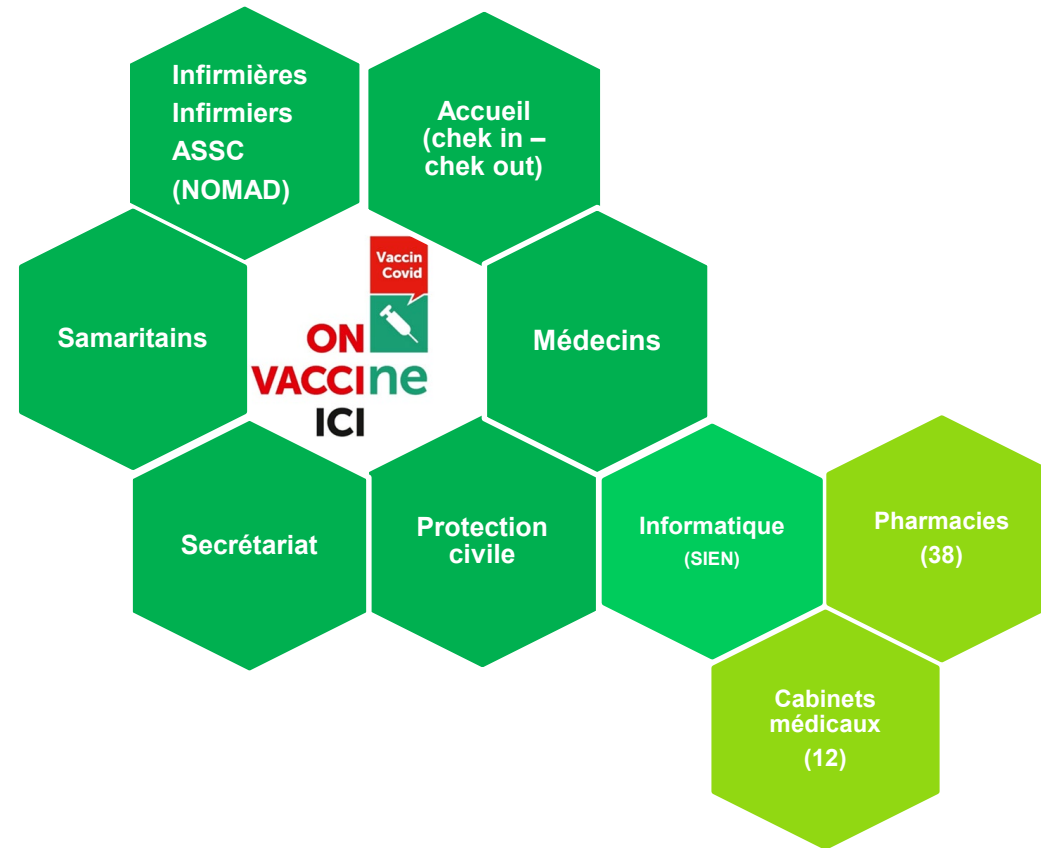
Infirmières
Infirmiers
ASSC
(NOMAD)

Accueil
(chek in –
chek out)

Samaritains

Vaccin
Covid

ON
VACCIne
ICI

Médecins

Secrétariat

Protection
civile

Informatique
(SIEN)

Pharmacies
(38)

Cabinets
médicaux
(12)